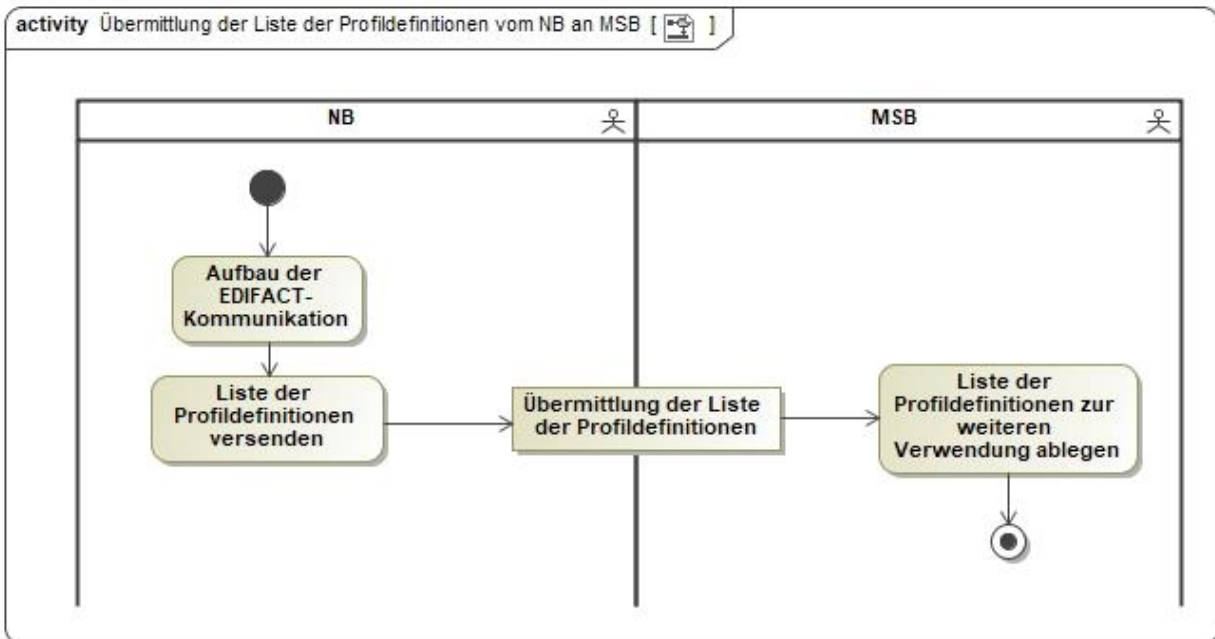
activity Übermittlung der Liste der Profildefinitionen vom NB an MSB [ ]

NB

MSB

Aufbau der EDIFACT-Kommunikation

Liste der Profildefinitionen versenden

Übermittlung der Liste der Profildefinitionen

Liste der Profildefinitionen zur weiteren Verwendung ablegen